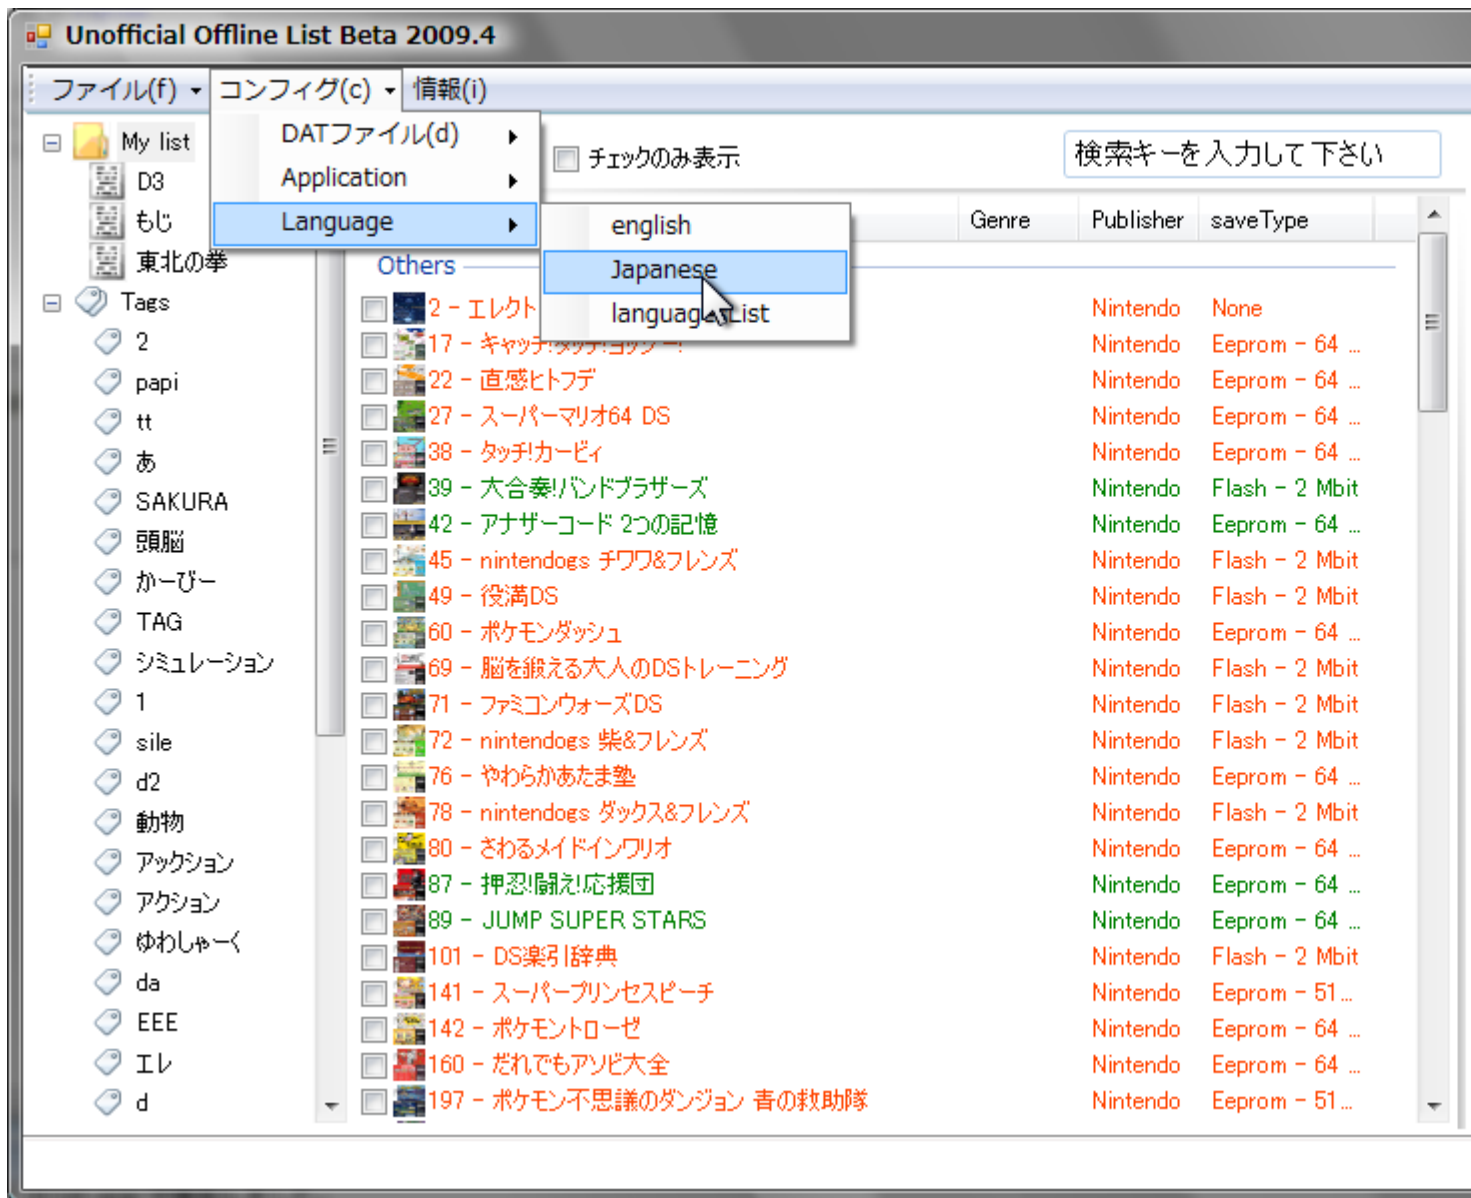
Unofficial Offline List Beta 2009.4

ファイル(f) コンフィグ(c) 情報(i)

DATファイル(d)
Application
Language

english
Japanese
languageList

チェックのみ表示

検索キーを入力して下さい

My list
D3
もじ
東北の拳
Tags
2
papi
tt
あ
SAKURA
頭脳
かーびー
TAG
シミュレーション
1
sile
d2
動物
アックション
アクション
ゆわしゃーく
da
EEE
エレ
d

Genre | Publisher | saveType

Others

| Title | Publisher | saveType |
|---|---|---|
| 2 - エレクト | Nintendo | None |
| 17 - キャッチ!タッチ!ヨッシー! | Nintendo | Eeprom - 64 ... |
| 22 - 直感ヒトフデ | Nintendo | Eeprom - 64 ... |
| 27 - スーパーマリオ64 DS | Nintendo | Eeprom - 64 ... |
| 38 - タッチ!カービィ | Nintendo | Eeprom - 64 ... |
| 39 - 大合奏!バンドブラザーズ | Nintendo | Flash - 2 Mbit |
| 42 - アナザーコード 2つの記憶 | Nintendo | Eeprom - 64 ... |
| 45 - nintendogs チワワ&フレンズ | Nintendo | Flash - 2 Mbit |
| 49 - 役満DS | Nintendo | Flash - 2 Mbit |
| 60 - ポケモンダッシュ | Nintendo | Eeprom - 64 ... |
| 69 - 脳を鍛える大人のDSトレーニング | Nintendo | Flash - 2 Mbit |
| 71 - ファミコンウォーズDS | Nintendo | Flash - 2 Mbit |
| 72 - nintendogs 柴&フレンズ | Nintendo | Flash - 2 Mbit |
| 76 - やわらかあたま塾 | Nintendo | Eeprom - 64 ... |
| 78 - nintendogs ダックス&フレンズ | Nintendo | Flash - 2 Mbit |
| 80 - さわるメイドインワリオ | Nintendo | Eeprom - 64 ... |
| 87 - 押忍!闘え!応援団 | Nintendo | Eeprom - 64 ... |
| 89 - JUMP SUPER STARS | Nintendo | Eeprom - 64 ... |
| 101 - DS楽引辞典 | Nintendo | Flash - 2 Mbit |
| 141 - スーパープリンセスピーチ | Nintendo | Eeprom - 51... |
| 142 - ポケモントローゼ | Nintendo | Eeprom - 64 ... |
| 160 - だれでもアソビ大全 | Nintendo | Eeprom - 64 ... |
| 197 - ポケモン不思議のダンジョン 青の救助隊 | Nintendo | Eeprom - 51... |